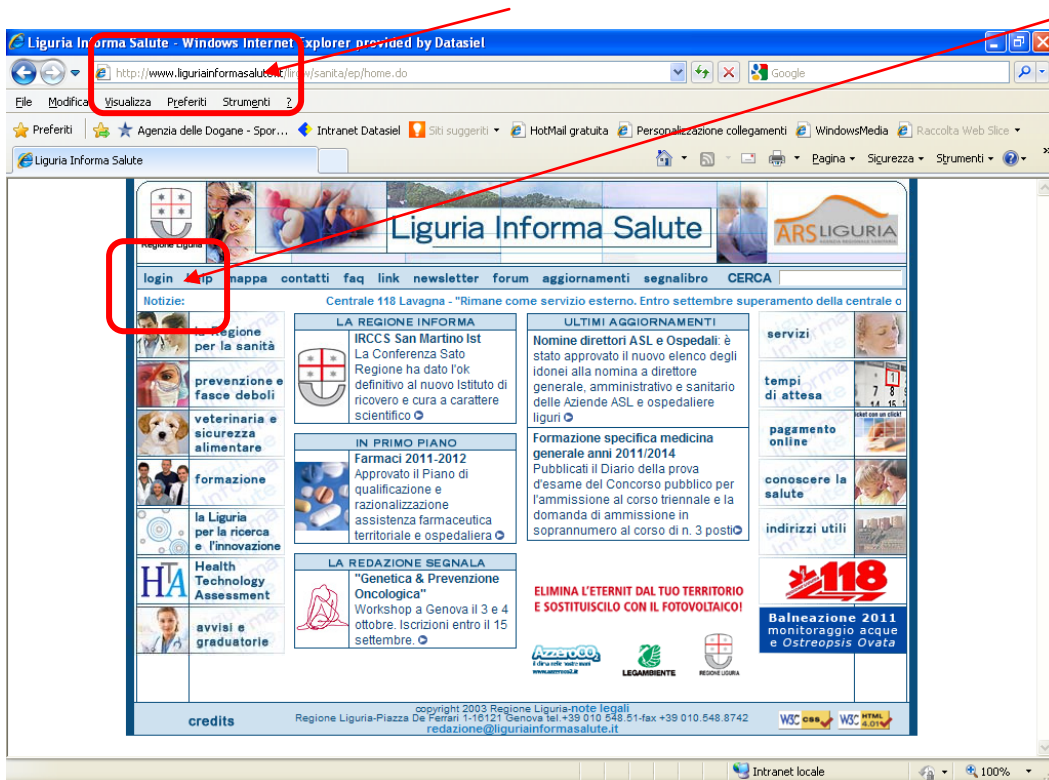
Liguria Informa Salute - Windows Internet Explorer provided by Datasiel

http://www.liguriainformasalute.it/lirw/sanita/ep/home.do

Google

File Modifica Visualizza Preferiti Strumenti ?

Preferiti | Agenzia delle Dogane - Spor... Intranet Datasiel Siti suggeriti HotMail gratuita Personalizzazione collegamenti WindowsMedia Raccolta Web Slice

Liguria Informa Salute

Pagina Sicurezza Strumenti

Regione Liguria

Liguria Informa Salute

ARS LIGURIA AGENZIA REGIONALE SANITARIA

login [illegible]ip mappa contatti faq link newsletter forum aggiornamenti segnalibro CERCA

Notizie: Centrale 118 Lavagna - "Rimane come servizio esterno. Entro settembre superamento della centrale o

la Regione per la sanità

prevenzione e fasce deboli

veterinaria e sicurezza alimentare

formazione

la Liguria per la ricerca e l'innovazione

Health Technology Assessment

avvisi e graduatorie

LA REGIONE INFORMA

IRCCS San Martino Ist
La Conferenza Sato Regione ha dato l'ok definitivo al nuovo Istituto di ricovero e cura a carattere scientifico

IN PRIMO PIANO

Farmaci 2011-2012
Approvato il Piano di qualificazione e razionalizzazione assistenza farmaceutica territoriale e ospedaliera

LA REDAZIONE SEGNALA

"Genetica & Prevenzione Oncologica"
Workshop a Genova il 3 e 4 ottobre. Iscrizioni entro il 15 settembre.

ULTIMI AGGIORNAMENTI

Nomine direttori ASL e Ospedali: è stato approvato il nuovo elenco degli idonei alla nomina a direttore generale, amministrativo e sanitario delle Aziende ASL e ospedaliere liguri

Formazione specifica medicina generale anni 2011/2014
Pubblicati il Diario della prova d'esame del Concorso pubblico per l'ammissione al corso triennale e la domanda di ammissione in soprannumero al corso di n. 3 posti

ELIMINA L'ETERNIT DAL TUO TERRITORIO E SOSTITUISCILO CON IL FOTOVOLTAICO!

AzzeroCO2 LEGAMBIENTE REGIONE LIGURIA

servizi

tempi di attesa

pagamento online

conoscere la salute

indirizzi utili

118

Balneazione 2011 monitoraggio acque e Ostreopsis Ovata

credits

copyright 2003 Regione Liguria-note legali
Regione Liguria-Piazza De Ferrari 1-16121 Genova tel.+39 010 548.51-fax +39 010.548.8742
redazione@liguriainformasalute.it

W3C css W3C HTML 4.01

Intranet locale 100%